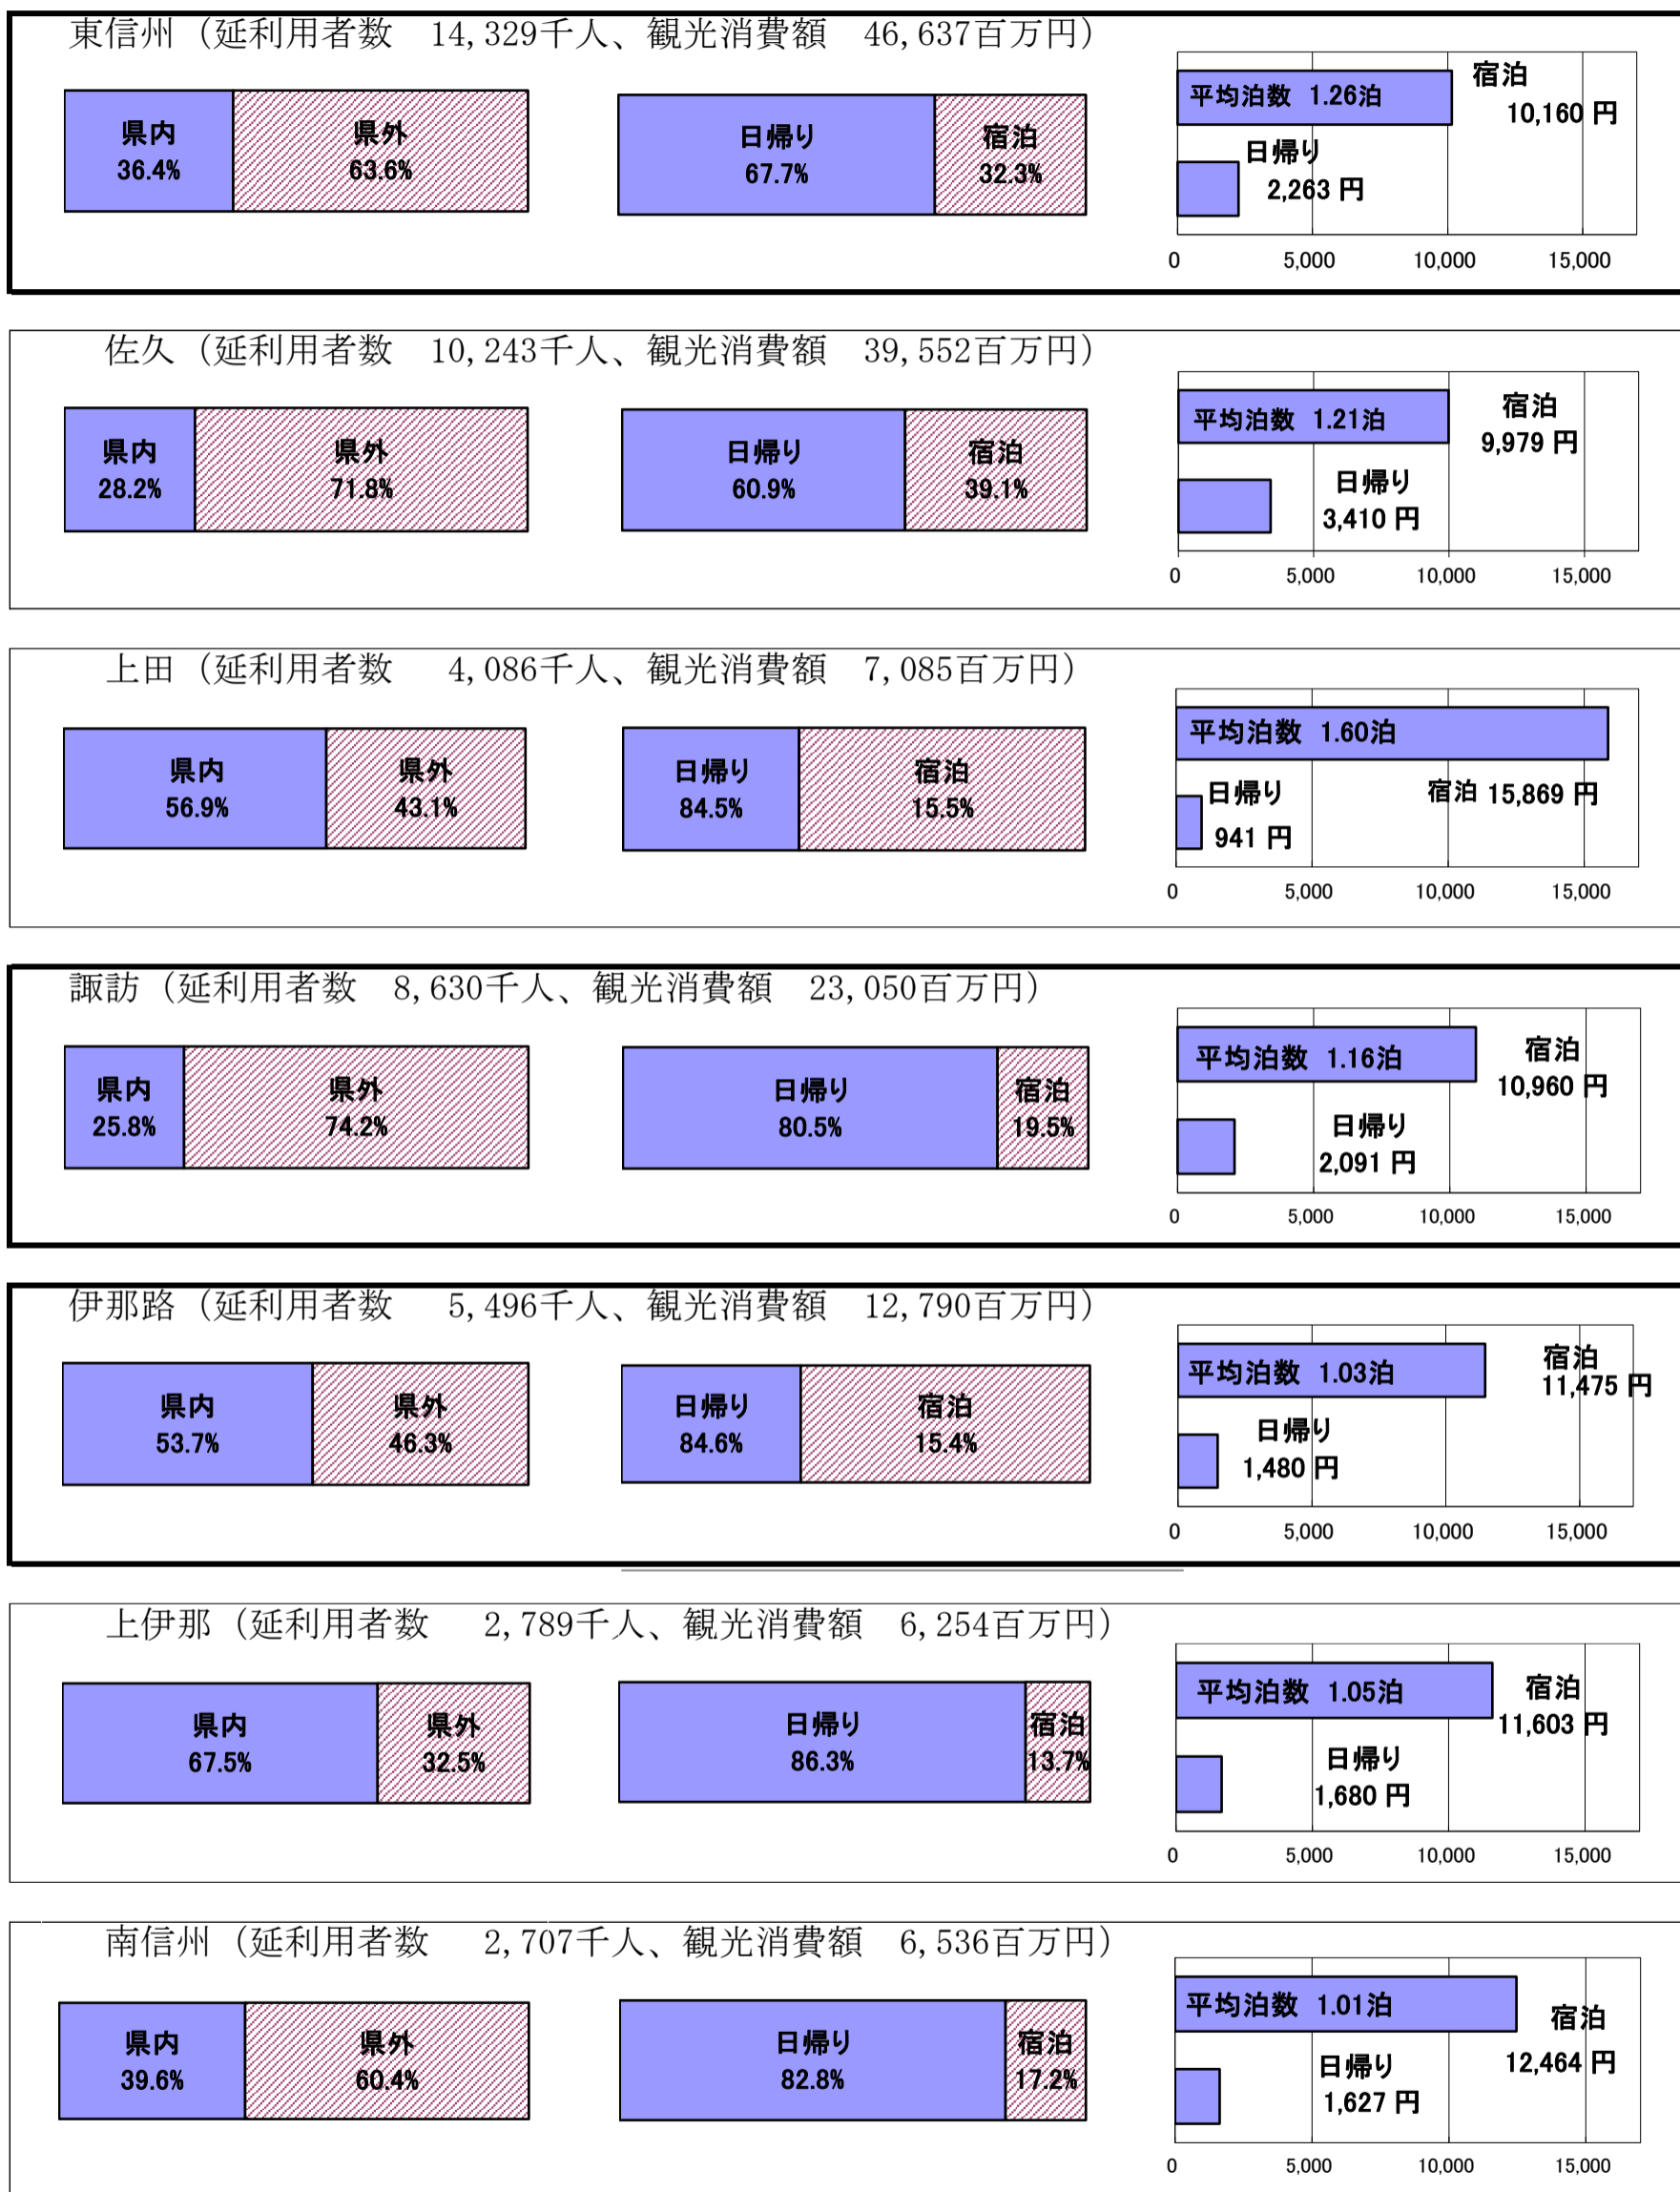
東信州（延利用者数　14,329千人、観光消費額　46,637百万円）

県内
36.4%

県外
63.6%

日帰り
67.7%

宿泊
32.3%

平均泊数　1.26泊

宿泊
10,160 円

日帰り
2,263 円

0　5,000　10,000　15,000

佐久（延利用者数　10,243千人、観光消費額　39,552百万円）

県内
28.2%

県外
71.8%

日帰り
60.9%

宿泊
39.1%

平均泊数　1.21泊

宿泊
9,979 円

日帰り
3,410 円

0　5,000　10,000　15,000

上田（延利用者数　4,086千人、観光消費額　7,085百万円）

県内
56.9%

県外
43.1%

日帰り
84.5%

宿泊
15.5%

平均泊数　1.60泊

日帰り
941 円

宿泊 15,869 円

0　5,000　10,000　15,000

諏訪（延利用者数　8,630千人、観光消費額　23,050百万円）

県内
25.8%

県外
74.2%

日帰り
80.5%

宿泊
19.5%

平均泊数　1.16泊

宿泊
10,960 円

日帰り
2,091 円

0　5,000　10,000　15,000

伊那路（延利用者数　5,496千人、観光消費額　12,790百万円）

県内
53.7%

県外
46.3%

日帰り
84.6%

宿泊
15.4%

平均泊数　1.03泊

宿泊
11,475 円

日帰り
1,480 円

0　5,000　10,000　15,000

上伊那（延利用者数　2,789千人、観光消費額　6,254百万円）

県内
67.5%

県外
32.5%

日帰り
86.3%

宿泊
13.7%

平均泊数　1.05泊

宿泊
11,603 円

日帰り
1,680 円

0　5,000　10,000　15,000

南信州（延利用者数　2,707千人、観光消費額　6,536百万円）

県内
39.6%

県外
60.4%

日帰り
82.8%

宿泊
17.2%

平均泊数　1.01泊

宿泊
12,464 円

日帰り
1,627 円

0　5,000　10,000　15,000